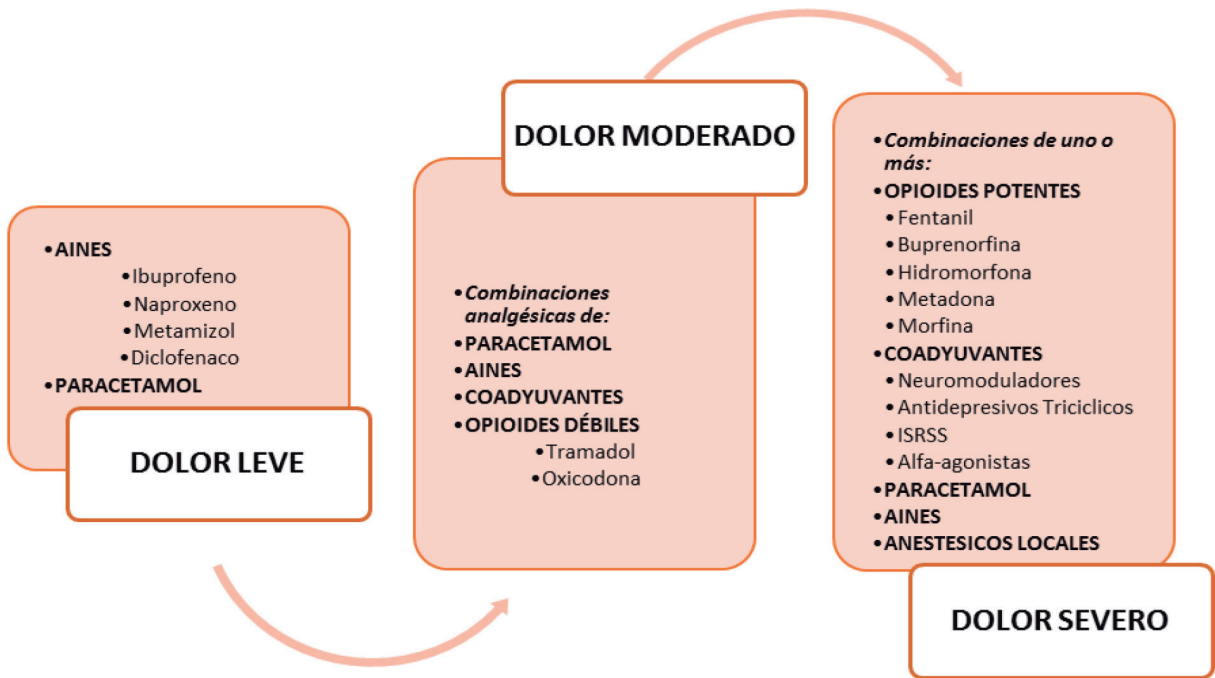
•AINES
•Ibuprofeno
•Naproxeno
•Metamizol
•Diclofenaco
•PARACETAMOL

DOLOR LEVE

DOLOR MODERADO

•*Combinaciones analgésicas de:*
•PARACETAMOL
•AINES
•COADYUVANTES
•OPIOIDES DÉBILES
•Tramadol
•Oxicodona

•*Combinaciones de uno o más:*
•OPIOIDES POTENTES
•Fentanil
•Buprenorfina
•Hidromorfona
•Metadona
•Morfina
•COADYUVANTES
•Neuromoduladores
•Antidepresivos Triciclicos
•ISRSS
•Alfa-agonistas
•PARACETAMOL
•AINES
•ANESTESICOS LOCALES

DOLOR SEVERO